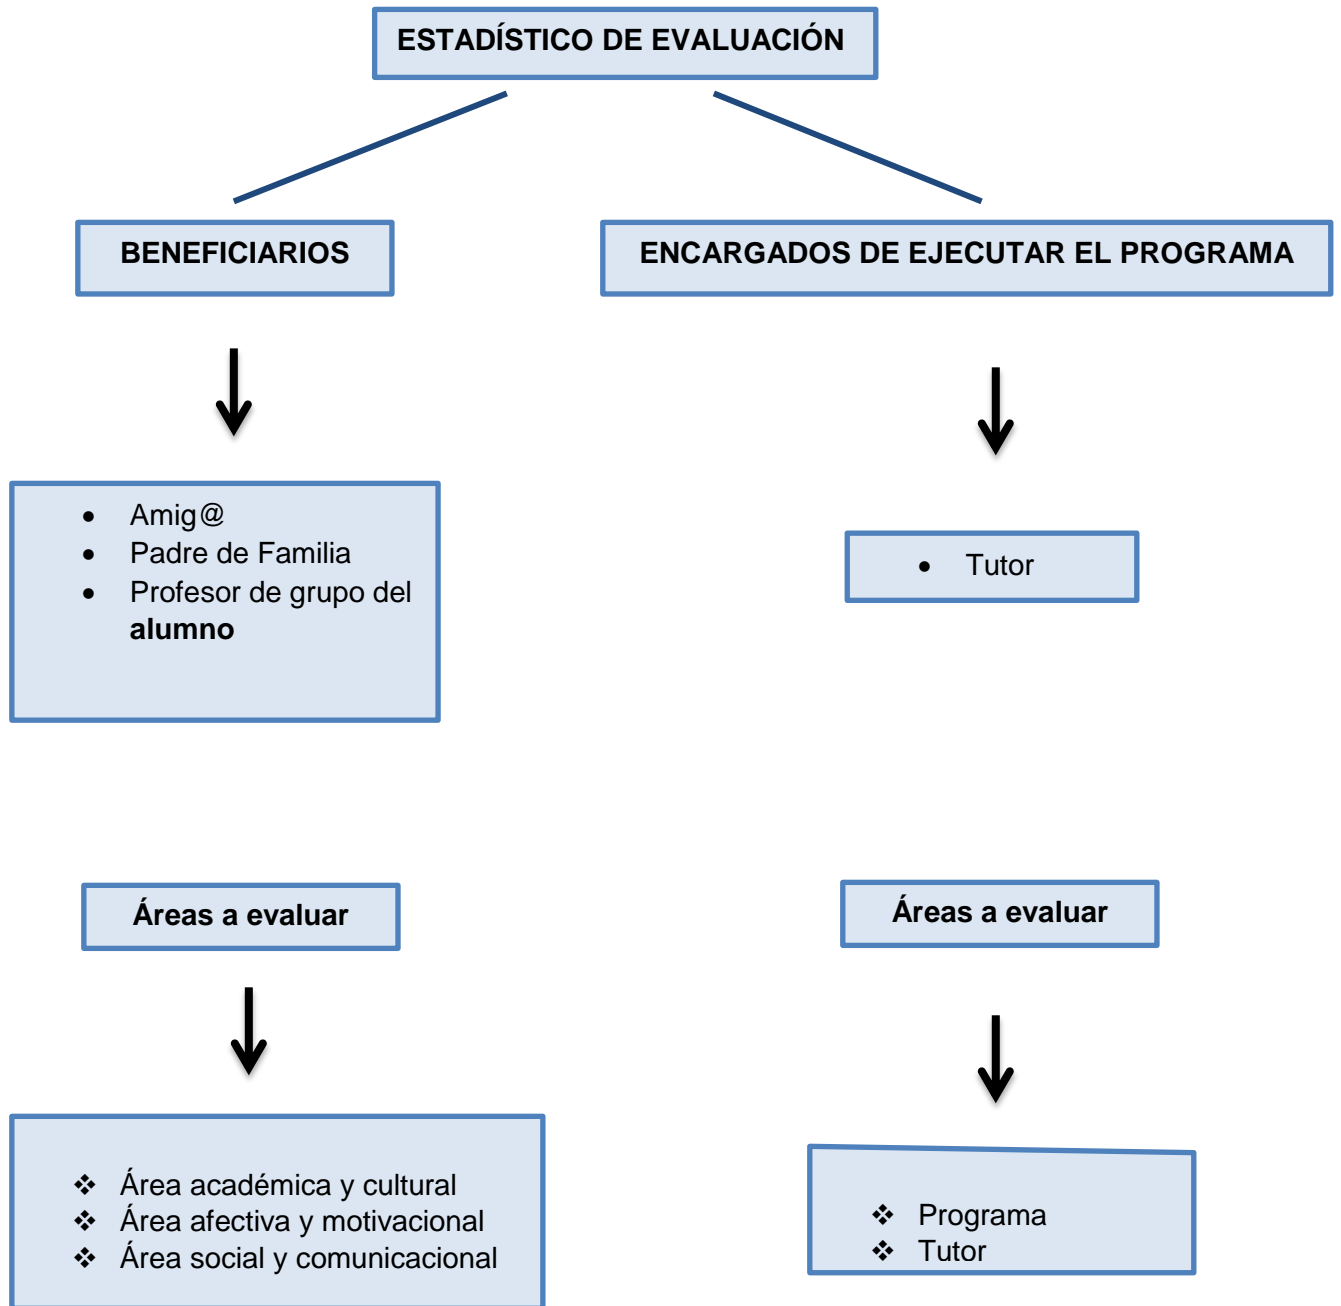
ESTADÍSTICO DE EVALUACIÓN

BENEFICIARIOS

ENCARGADOS DE EJECUTAR EL PROGRAMA

- Amig@
- Padre de Familia
- Profesor de grupo del **alumno**

- Tutor

Áreas a evaluar

Áreas a evaluar

❖ Área académica y cultural
❖ Área afectiva y motivacional
❖ Área social y comunicacional

❖ Programa
❖ Tutor